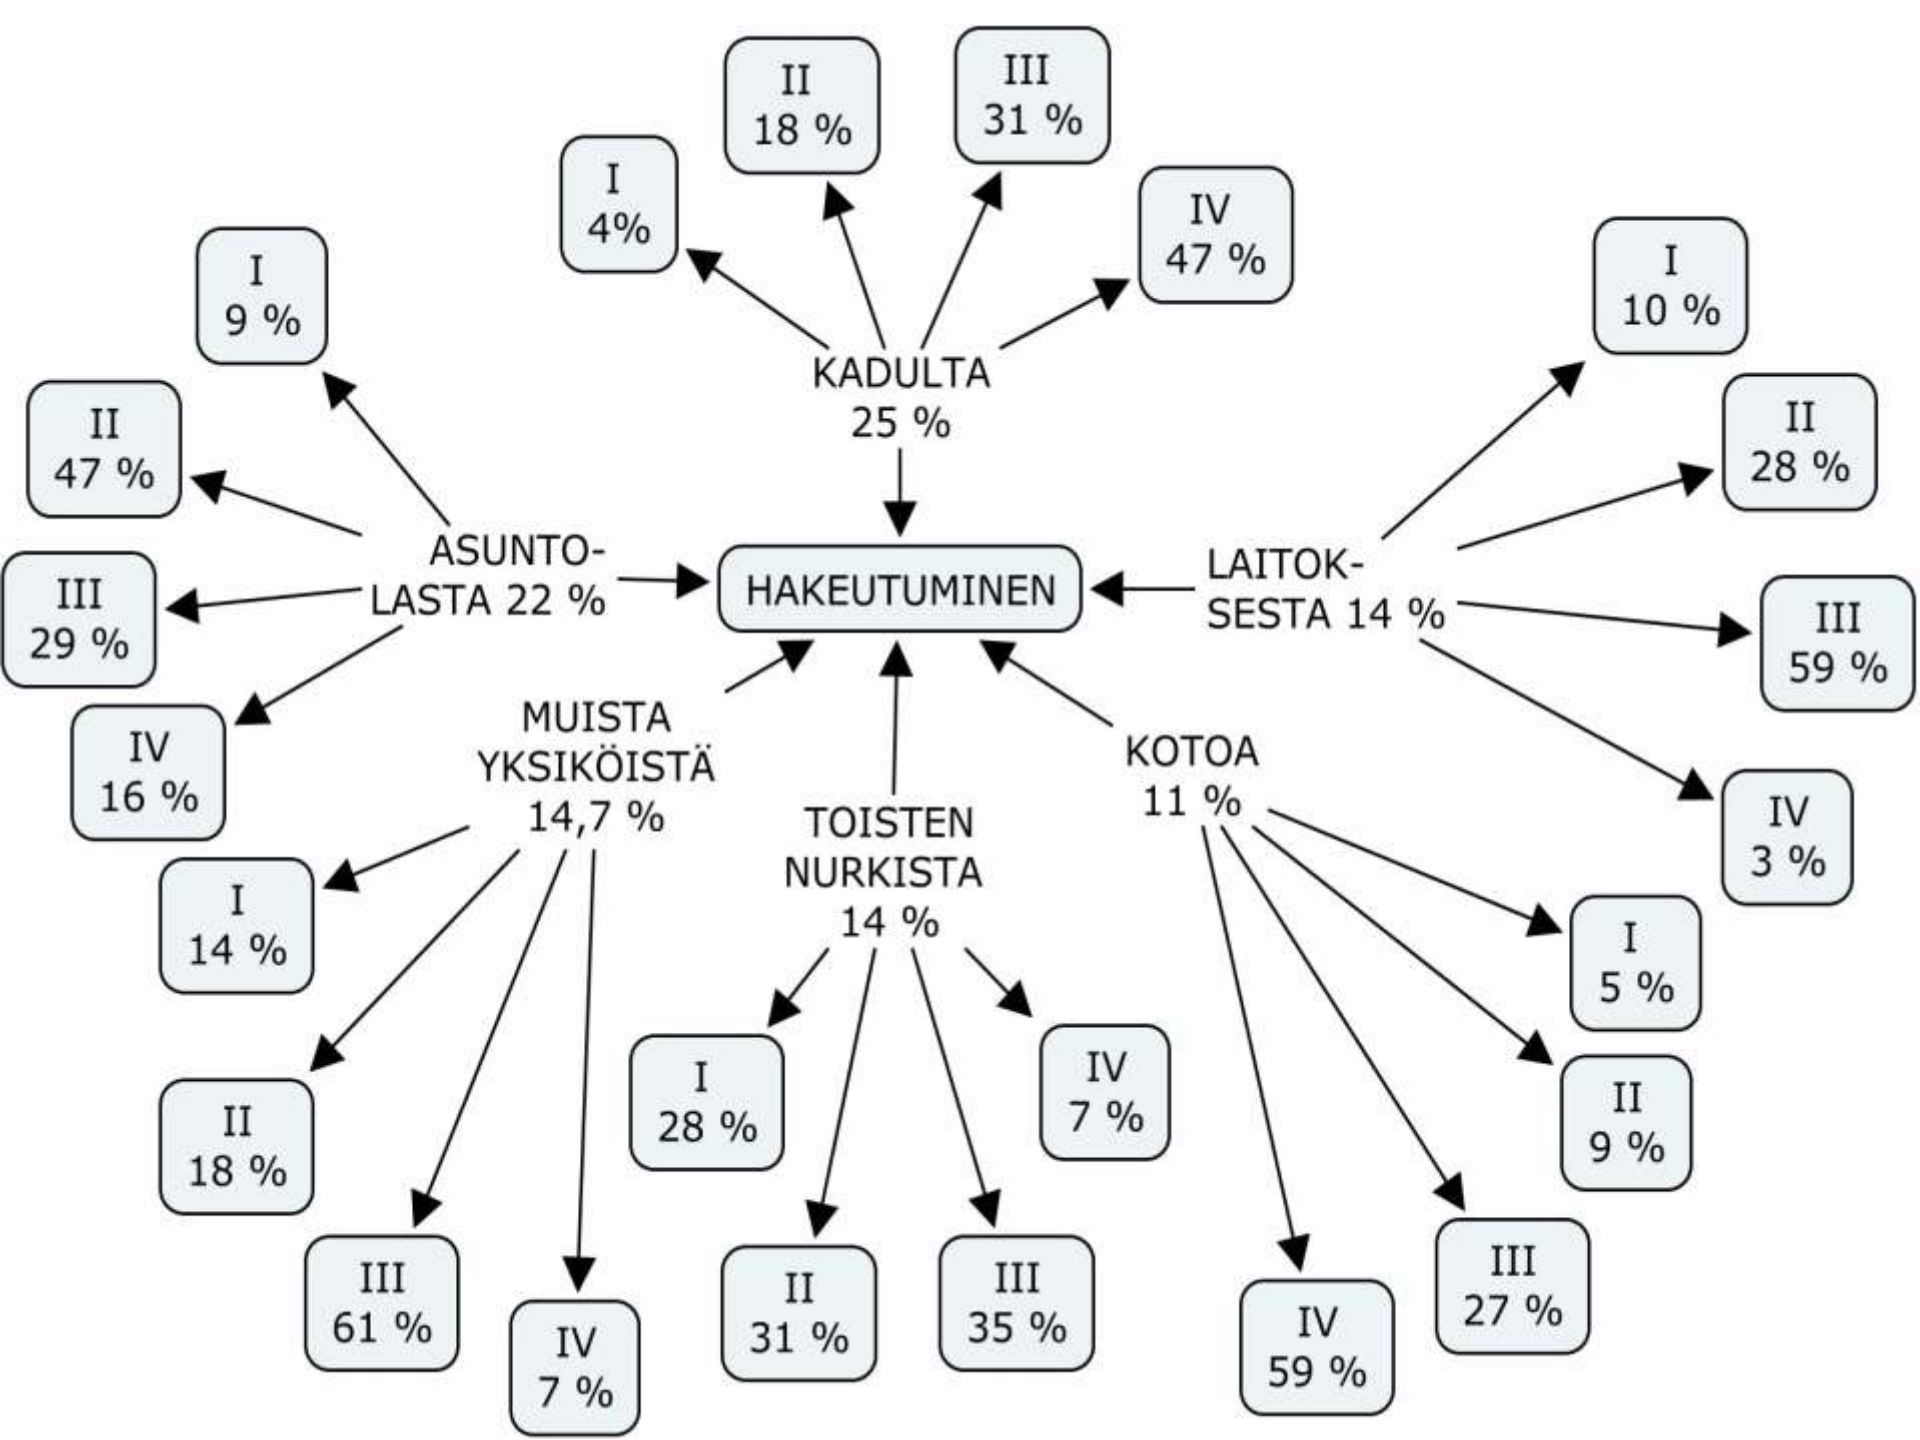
II
18 %

III
31 %

I
4%

IV
47 %

KADULTA
25 %

I
9 %

II
47 %

III
29 %

IV
16 %

ASUNTOLASTA 22 %

HAKEUTUMINEN

I
10 %

II
28 %

LAITOKSESTA 14 %

III
59 %

IV
3 %

MUISTA
YKSIKÖISTÄ
14,7 %

I
14 %

II
18 %

III
61 %

IV
7 %

TOISTEN
NURKISTA
14 %

I
28 %

II
31 %

III
35 %

IV
7 %

KOTOA
11 %

I
5 %

II
9 %

III
27 %

IV
59 %